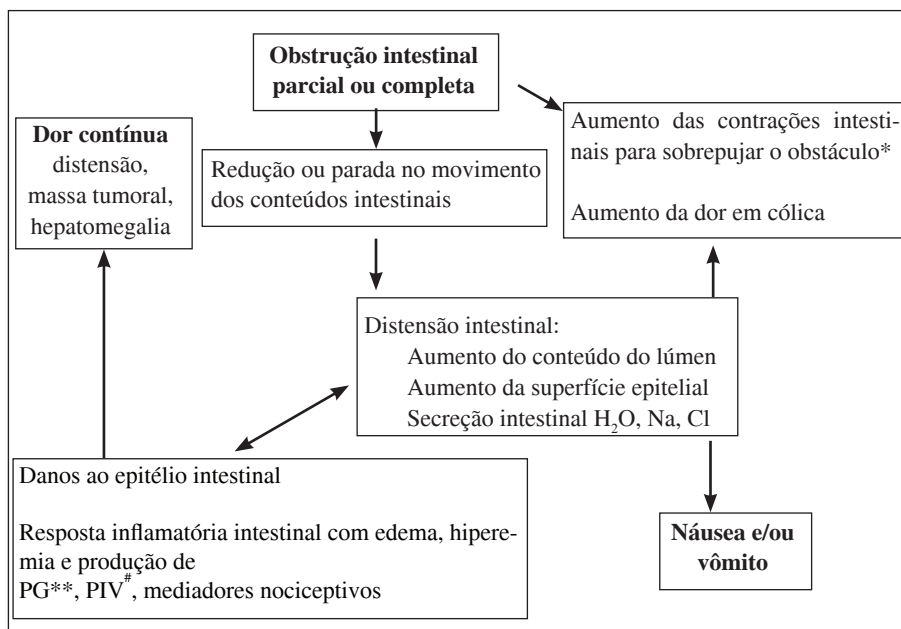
**Obstrução intestinal parcial ou completa**

**Dor contínua**
distensão,
massa tumoral,
hepatomegalia

Redução ou parada no movimento dos conteúdos intestinais

Aumento das contrações intestinais para sobrepujar o obstáculo*

Aumento da dor em cólica

Distensão intestinal:
Aumento do conteúdo do lúmen
Aumento da superfície epitelial
Secreção intestinal $H_2O$, Na, Cl

Danos ao epitélio intestinal

Resposta inflamatória intestinal com edema, hiperemia e produção de PG**, PIV$^{\#}$, mediadores nociceptivos

**Náusea e/ou vômito**